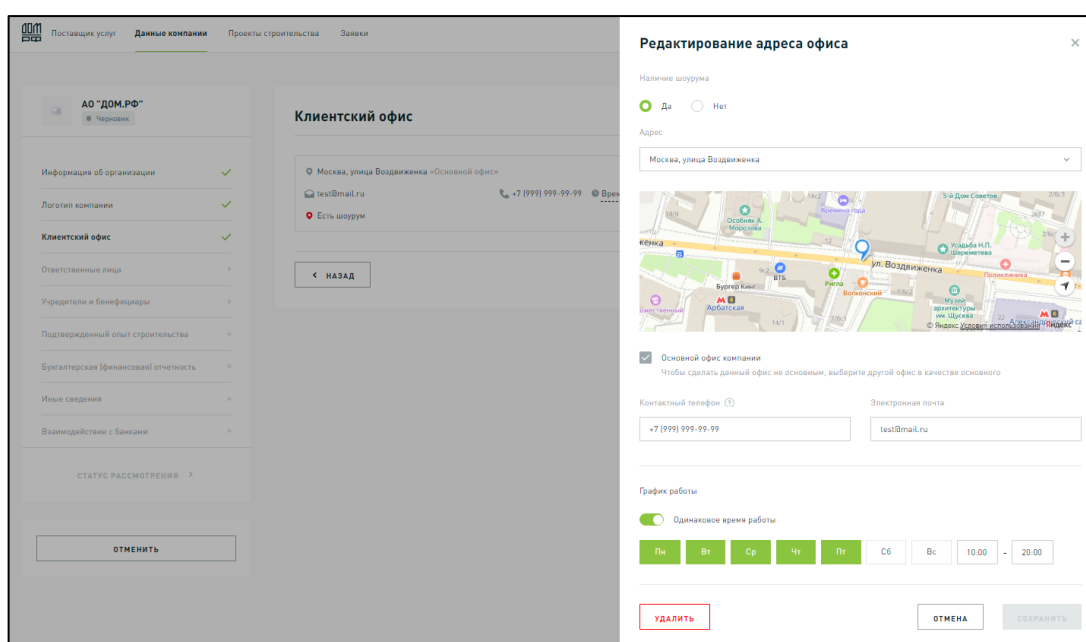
ДОМ РФ Поставщик услуг Данные компании Проекты строительства Заявки

АО "ДОМ.РФ"
Черновик

Информация об организации
Логотип компании
Клиентский офис
Ответственные лица
Учредители и бенефициары
Подтвержденный опыт строительства
Бухгалтерская (финансовая) отчетность
Иные сведения
Взаимодействие с банками

СТАТУС РАССМОТРЕНИЯ >

ОТМЕНИТЬ

Клиентский офис

Москва, улица Воздвиженка «Основной офис»
test@mail.ru
+7 (999) 999-99-99 Врем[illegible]
Есть шоурум

< НАЗАД

Редактирование адреса офиса

Наличие шоурума

Да Нет

Адрес

Москва, улица Воздвиженка

Особняк А. Морозова
Время города
5-й Дом Советов
Усадьба Н.П. Шереметева
ул. Воздвиженка
ВТБ
Бургер Кинг
Ригла
Волконский
Поликлиника
Арбатская
Музей архитектуры им. Щусева
Александровский сад
© Яндекс Условия использования Яндекс

Основной офис компании
Чтобы сделать данный офис не основным, выберите другой офис в качестве основного

Контактный телефон
+7 (999) 999-99-99

Электронная почта
test@mail.ru

График работы

Одинаковое время работы

Пн Вт Ср Чт Пт Сб Вс 10:00 - 20:00

УДАЛИТЬ ОТМЕНА СОХРАНИТЬ